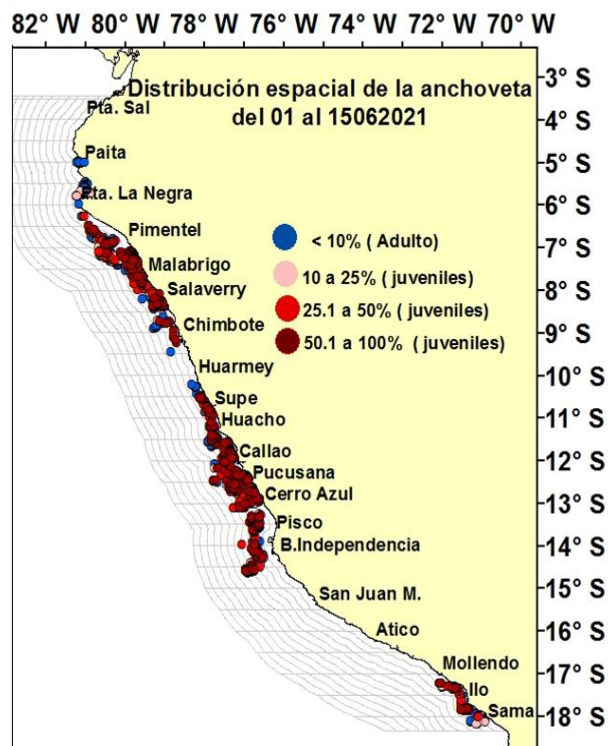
82° W 80° W 78° W 76° W 74° W 72° W 70° W

Distribución espacial de la anchoveta del 01 al 15062021

-3° S
-4° S
-5° S
-6° S
-7° S
-8° S
-9° S
-10° S
-11° S
-12° S
-13° S
-14° S
-15° S
-16° S
-17° S
-18° S

Pta. Sal
Paita
Pta. La Negra
Pimentel
Malabrigo
Salaverry
Chimbote
Huarmey
Supe
Huacho
Callao
Pucusana
Cerro Azul
Pisco
B.Independencia
San Juan M.
Atico
Mollendo
Ilo
Sama

< 10% ( Adulto)
10 a 25% ( juveniles)
25.1 a 50% ( juveniles)
50.1 a 100% ( juveniles)